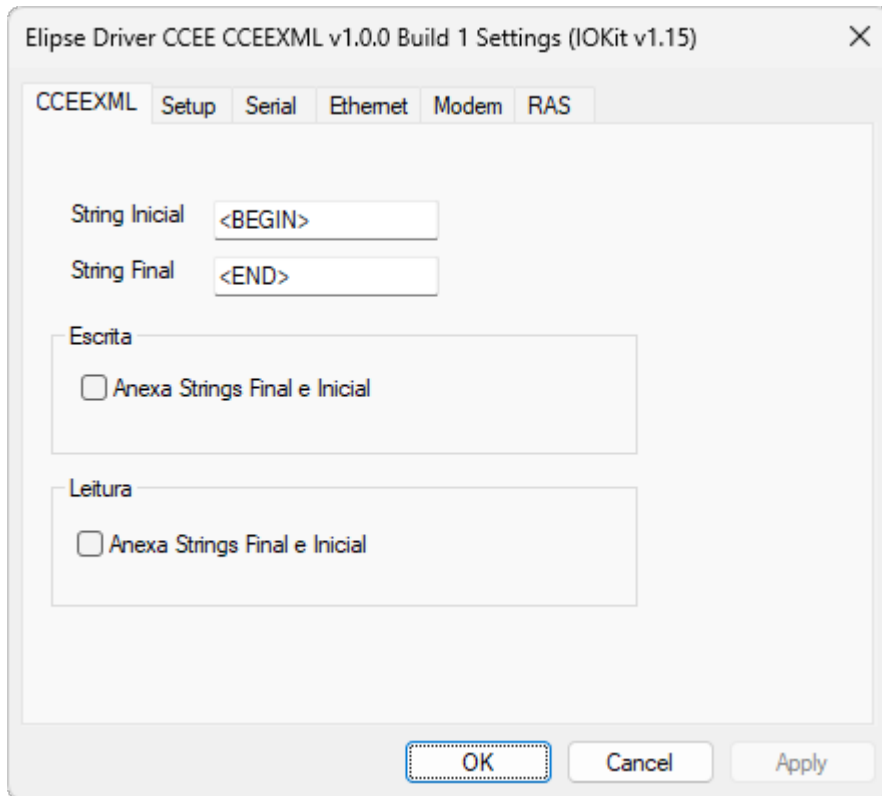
Elipse Driver CCEE CCEEXML v1.0.0 Build 1 Settings (IOKit v1.15)

×

CCEEXML Setup Serial Ethernet Modem RAS

String Inicial <BEGIN>

String Final <END>

Escrita

Anexa Strings Final e Inicial

Leitura

Anexa Strings Final e Inicial

OK Cancel Apply